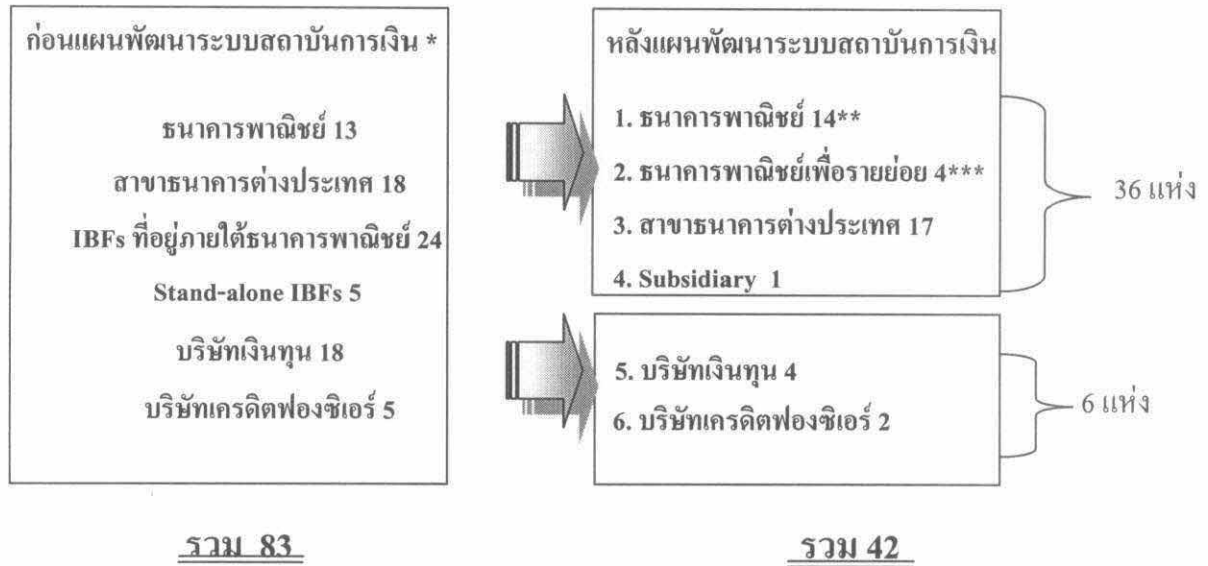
ก่อนแผนพัฒนาระบบสถาบันการเงิน *

ธนาคารพาณิชย์ 13

สาขาธนาคารต่างประเทศ 18

IBFs ที่อยู่ภายใต้ธนาคารพาณิชย์ 24

Stand-alone IBFs 5

บริษัทเงินทุน 18

บริษัทเครดิตฟองซิเอร์ 5

หลังแผนพัฒนาระบบสถาบันการเงิน

1. ธนาคารพาณิชย์ 14**

2. ธนาคารพาณิชย์เพื่อรายย่อย 4***

3. สาขาธนาคารต่างประเทศ 17

4. Subsidiary 1

36 แห่ง

5. บริษัทเงินทุน 4

6. บริษัทเครดิตฟองซิเอร์ 2

6 แห่ง

รวม 83

รวม 42